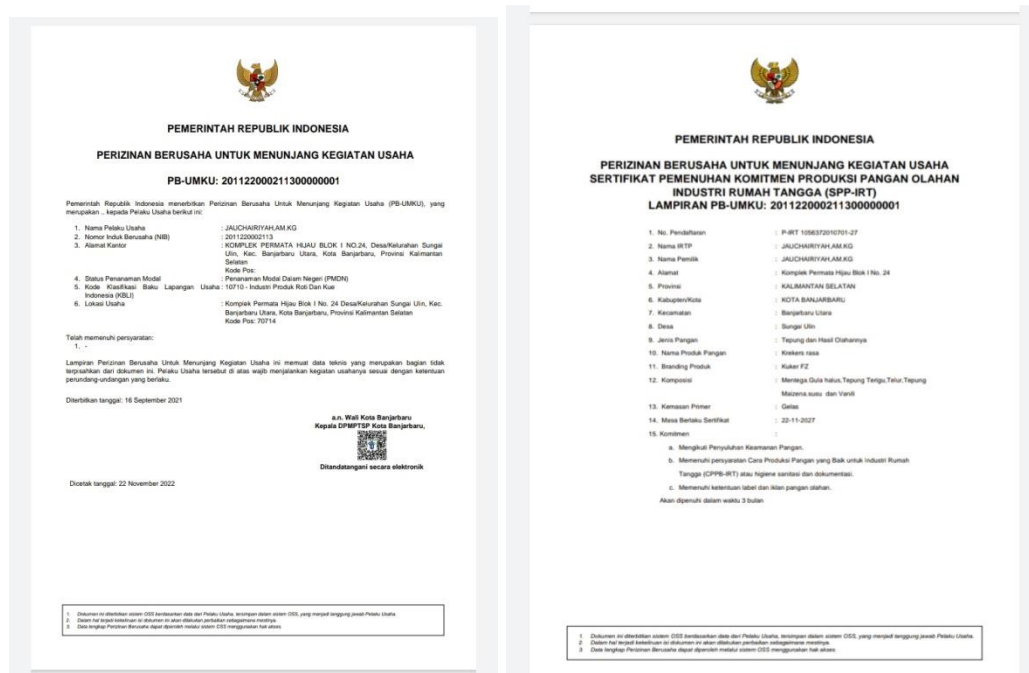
PEMERINTAH REPUBLIK INDONESIA

PERIZINAN BERUSAHA UNTUK MENUNJANG KEGIATAN USAHA

PB-UMKU: 201122000211300000001

Pemerintah Republik Indonesia menerbitkan Perizinan Berusaha Untuk Menunjang Kegiatan Usaha (PB-UMKU), yang merupakan .. kepada Pelaku Usaha berikut ini:

1. Nama Pelaku Usaha : JAUCHAIRIYAH,AM.KG
2. Nomor Induk Berusaha (NIB) : 2011220002113
3. Alamat Kantor : KOMPLEK PERMATA HIJAU BLOK I NO.24, Desa/Kelurahan Sungai Ulin, Kec. Banjarbaru Utara, Kota Banjarbaru, Provinsi Kalimantan Selatan
Kode Pos:
4. Status Penanaman Modal : Penanaman Modal Dalam Negeri (PMDN)
5. Kode Klasifikasi Baku Lapangan Usaha Indonesia (KBLI) : 10710 - Industri Produk Roti Dan Kue
6. Lokasi Usaha : Komplek Permata Hijau Blok I No. 24 Desa/Kelurahan Sungai Ulin, Kec. Banjarbaru Utara, Kota Banjarbaru, Provinsi Kalimantan Selatan
Kode Pos: 70714

Telah memenuhi persyaratan:
1. -

Lampiran Perizinan Berusaha Untuk Menunjang Kegiatan Usaha ini memuat data teknis yang merupakan bagian tidak terpisahkan dari dokumen ini. Pelaku Usaha tersebut di atas wajib menjalankan kegiatan usahanya sesuai dengan ketentuan perundang-undangan yang berlaku.

Diterbitkan tanggal: 16 September 2021

a.n. Wali Kota Banjarbaru
Kepala DPMPTSP Kota Banjarbaru,

Ditandatangani secara elektronik

Dicetak tanggal: 22 November 2022

1. Dokumen ini diterbitkan sistem OSS berdasarkan data dari Pelaku Usaha, tersimpan dalam sistem OSS, yang menjadi tanggung jawab Pelaku Usaha
2. Dalam hal terjadi kekeliruan isi dokumen ini akan dilakukan perbaikan sebagaimana mestinya.
3. Data lengkap Perizinan Berusaha dapat diperoleh melalui sistem OSS menggunakan hak akses

PEMERINTAH REPUBLIK INDONESIA

PERIZINAN BERUSAHA UNTUK MENUNJANG KEGIATAN USAHA
SERTIFIKAT PEMENUHAN KOMITMEN PRODUKSI PANGAN OLAHAN INDUSTRI RUMAH TANGGA (SPP-IRT)
LAMPIRAN PB-UMKU: 201122000211300000001

1. No. Pendaftaran : P-IRT 1056372010701-27
2. Nama IRTP : JAUCHAIRIYAH,AM.KG
3. Nama Pemilik : JAUCHAIRIYAH,AM.KG
4. Alamat : Komplek Permata Hijau Blok I No. 24
5. Provinsi : KALIMANTAN SELATAN
6. Kabupaten/Kota : KOTA BANJARBARU
7. Kecamatan : Banjarbaru Utara
8. Desa : Sungai Ulin
9. Jenis Pangan : Tepung dan Hasil Olahannya
10. Nama Produk Pangan : Krekers rasa
11. Branding Produk : Kuker FZ
12. Komposisi : Mentega,Gula halus,Tepung Terigu,Telur,Tepung Maizena,susu dan Vanili
13. Kemasan Primer : Gelas
14. Masa Berlaku Sertifikat : 22-11-2027
15. Komitmen :
a. Mengikuti Penyuluhan Keamanan Pangan.
b. Memenuhi persyaratan Cara Produksi Pangan yang Baik untuk Industri Rumah Tangga (CPPB-IRT) atau higiene sanitasi dan dokumentasi.
c. Memenuhi ketentuan label dan iklan pangan olahan.
Akan dipenuhi dalam waktu 3 bulan

1. Dokumen ini diterbitkan sistem OSS berdasarkan data dari Pelaku Usaha, tersimpan dalam sistem OSS, yang menjadi tanggung jawab Pelaku Usaha
2. Dalam hal terjadi kekeliruan isi dokumen ini akan dilakukan perbaikan sebagaimana mestinya.
3. Data lengkap Perizinan Berusaha dapat diperoleh melalui sistem OSS menggunakan hak akses